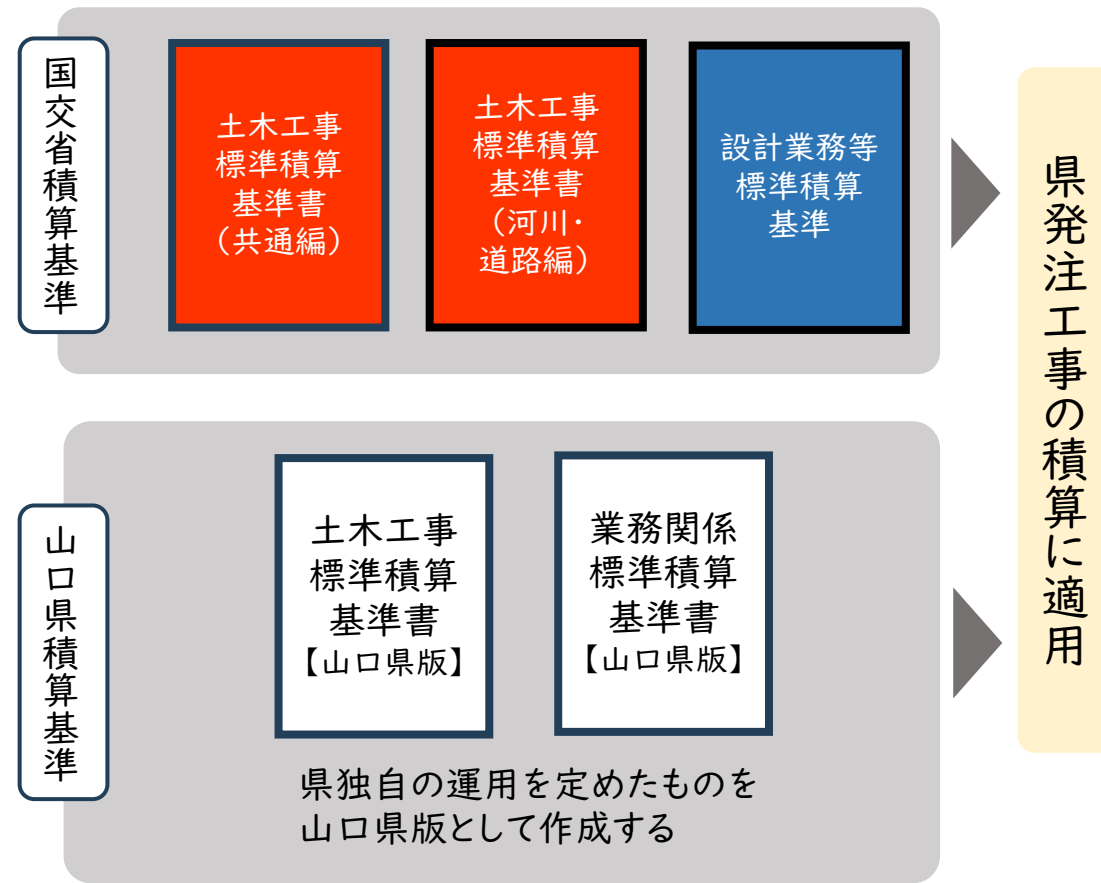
国交省積算基準

土木工事
標準積算
基準書
（共通編）

土木工事
標準積算
基準書
（河川・
道路編）

設計業務等
標準積算
基準

県発注工事の積算に適用

山口県積算基準

土木工事
標準積算
基準書
【山口県版】

業務関係
標準積算
基準書
【山口県版】

県独自の運用を定めたものを
山口県版として作成する